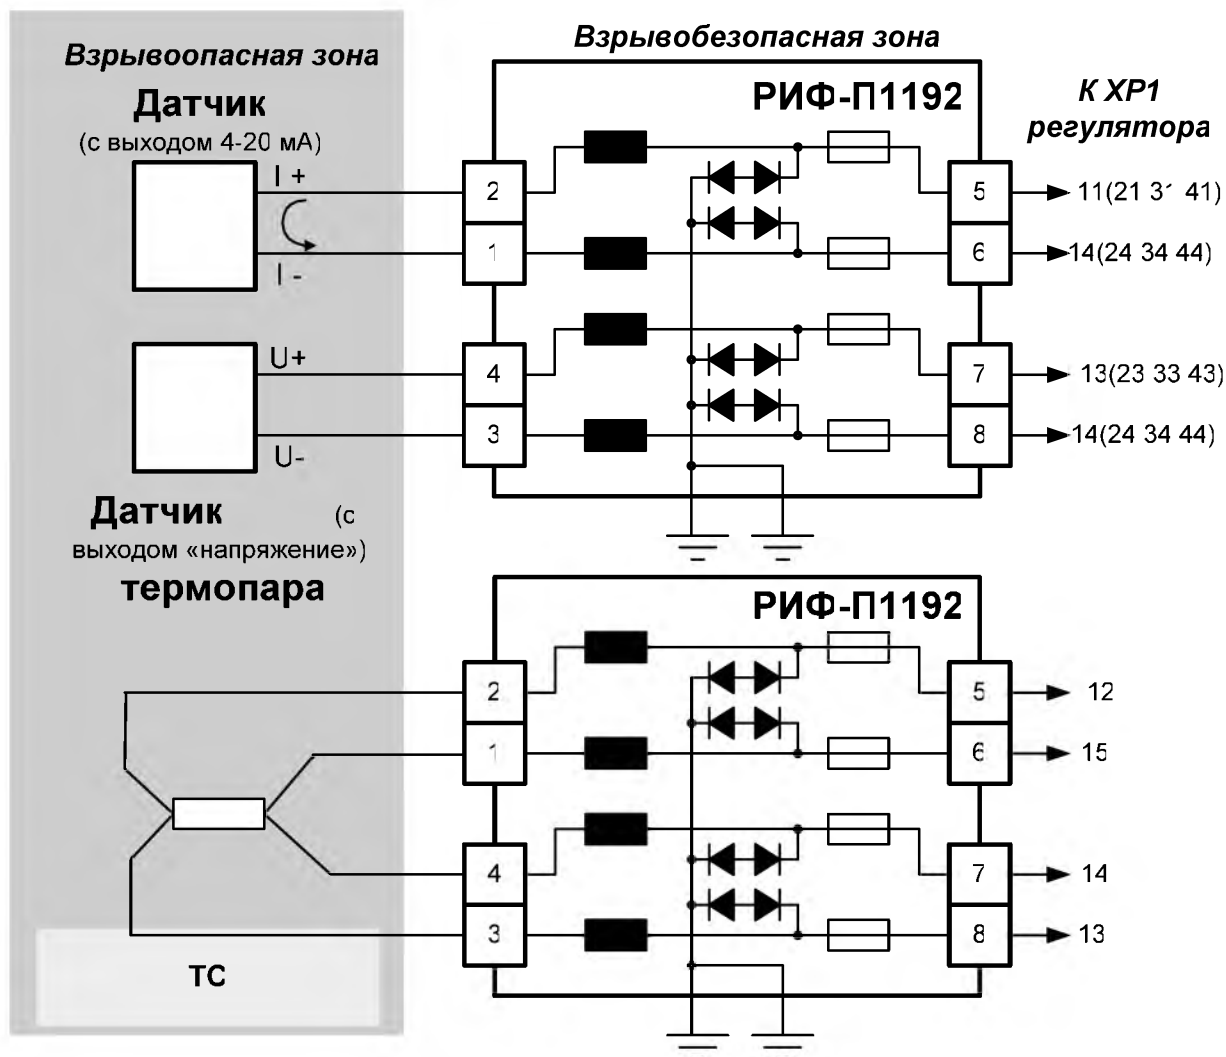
Взрывоопасная зона

Взрывобезопасная зона

Датчик
(с выходом 4-20 мА)

РИФ-П1192

К ХР1 регулятора

I +

I -

2

1

5

6

11(21 3· 41)

14(24 34 44)

U+

U-

4

3

7

8

13(23 33 43)

14(24 34 44)

Датчик (с выходом «напряжение») термопара

РИФ-П1192

2

1

4

3

5

6

7

8

12

15

14

13

ТС